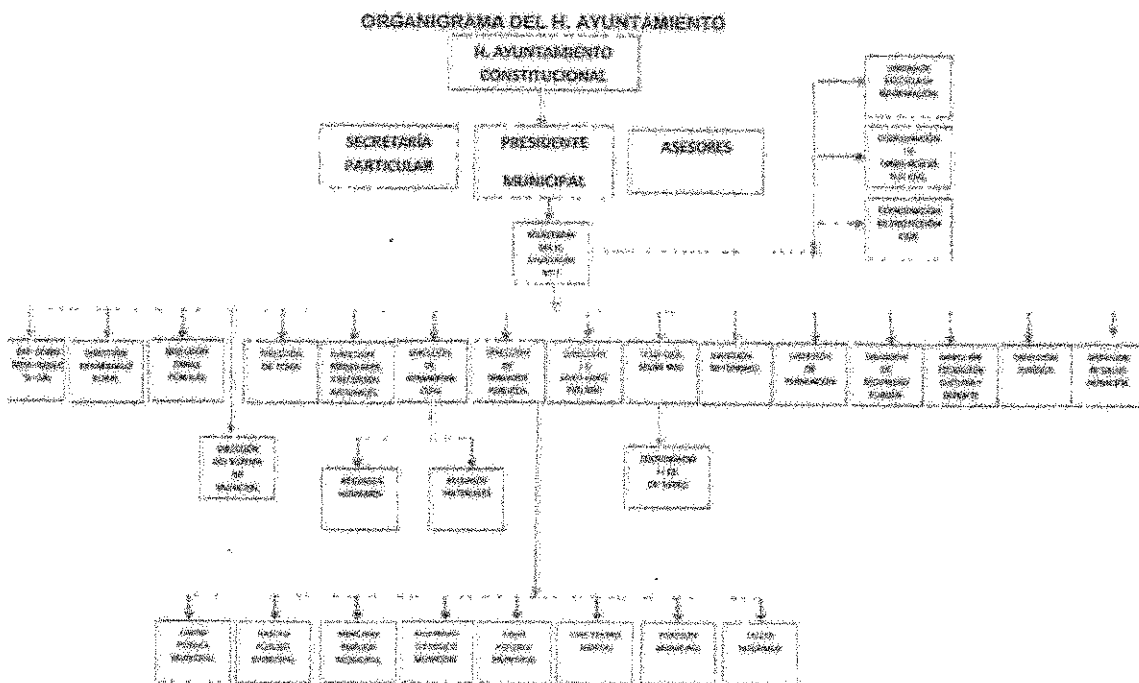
ORGANIGRAMA DEL H. AYUNTAMIENTO

H. AYUNTAMIENTO CONSTITUCIONAL

SECRETARIA PARTICULAR

PRESIDENTE MUNICIPAL

ASESORES

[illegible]

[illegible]

COORDINACION DE PROTECCION CIVIL

SECRETARIA DEL H. AYUNTAMIENTO

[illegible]

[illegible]

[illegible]

TESORERIA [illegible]

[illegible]

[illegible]

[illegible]

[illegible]

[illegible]

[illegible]

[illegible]

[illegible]

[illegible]

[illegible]

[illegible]

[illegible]

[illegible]

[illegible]

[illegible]

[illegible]

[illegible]

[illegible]

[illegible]

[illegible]

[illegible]

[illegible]

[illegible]

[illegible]